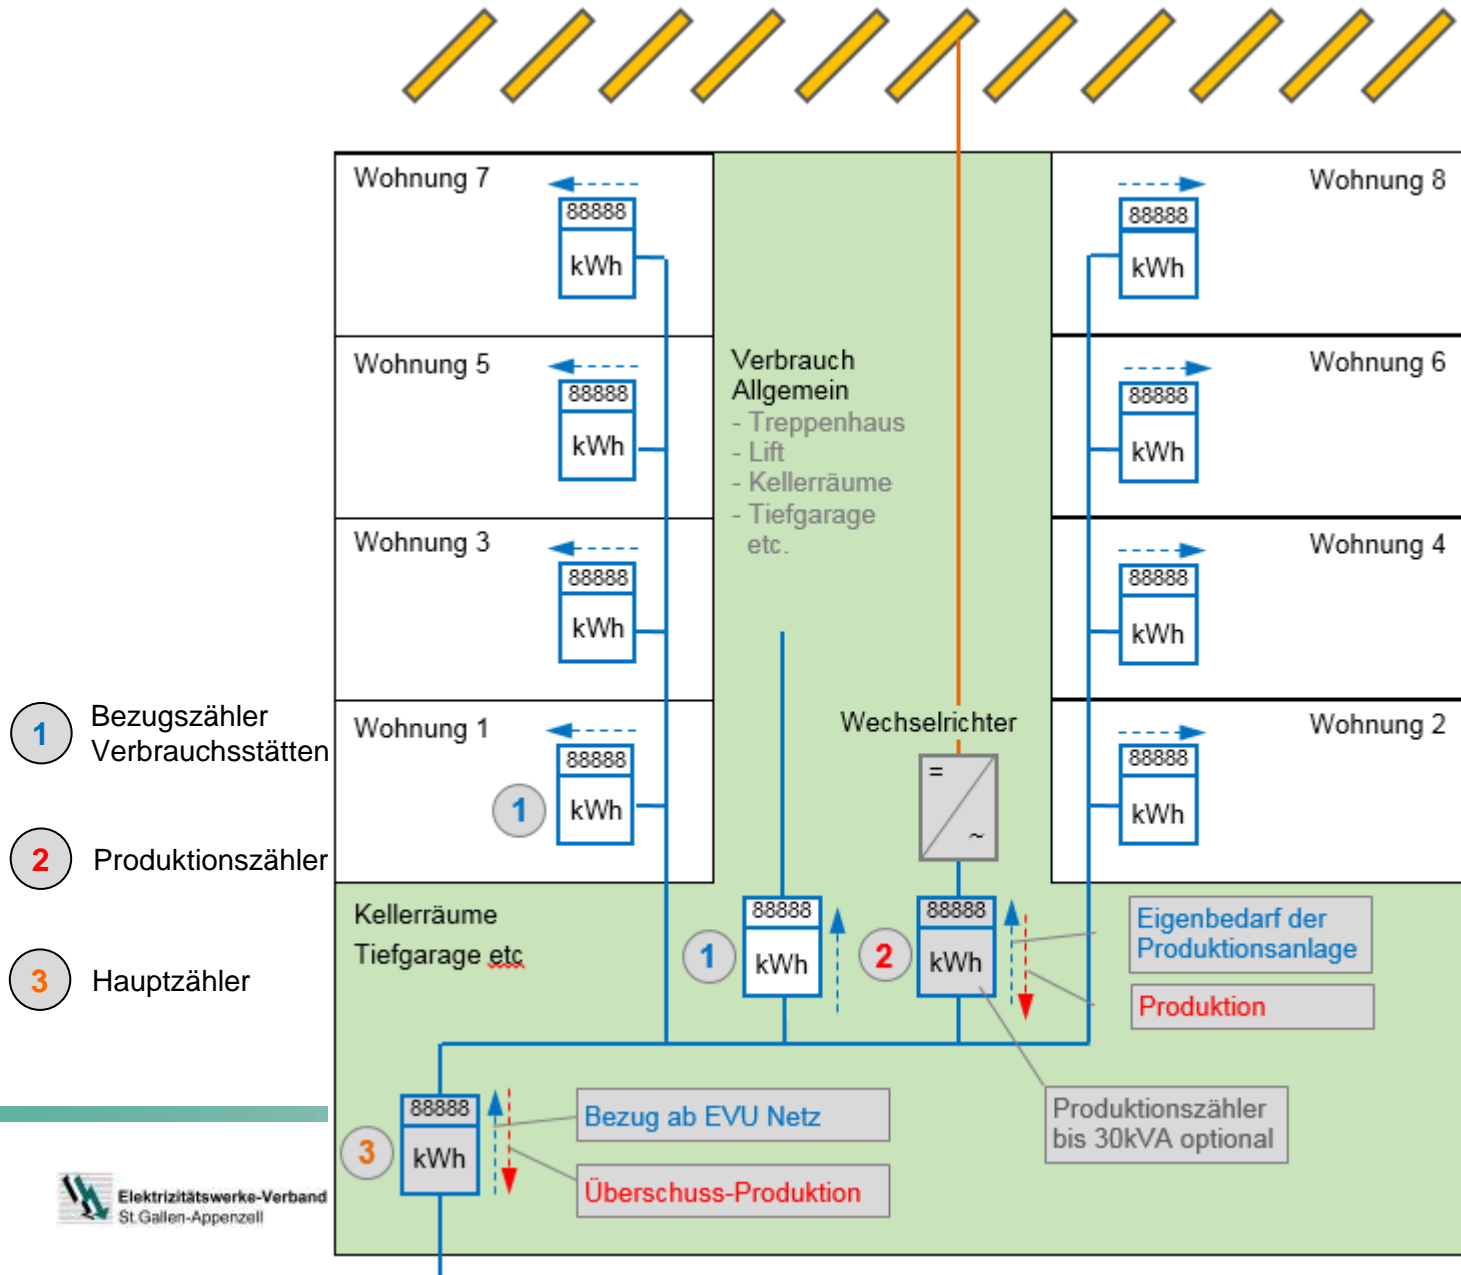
Wohnung 7
88888
kWh

Wohnung 8
88888
kWh

Wohnung 5
88888
kWh

Verbrauch Allgemein
- Treppenhaus
- Lift
- Kellerräume
- Tiefgarage
etc.

Wohnung 6
88888
kWh

Wohnung 3
88888
kWh

Wohnung 4
88888
kWh

1 Bezugszähler Verbrauchsstätten

Wohnung 1
1
88888
kWh

Wechselrichter
=
~

Wohnung 2
88888
kWh

2 Produktionszähler

Kellerräume
Tiefgarage etc

1
88888
kWh

2
88888
kWh

Eigenbedarf der Produktionsanlage

Produktion

3 Hauptzähler

3
88888
kWh

Bezug ab EVU Netz

Überschuss-Produktion

Produktionszähler bis 30kVA optional

Elektrizitätswerke-Verband
St.Gallen-Appenzell